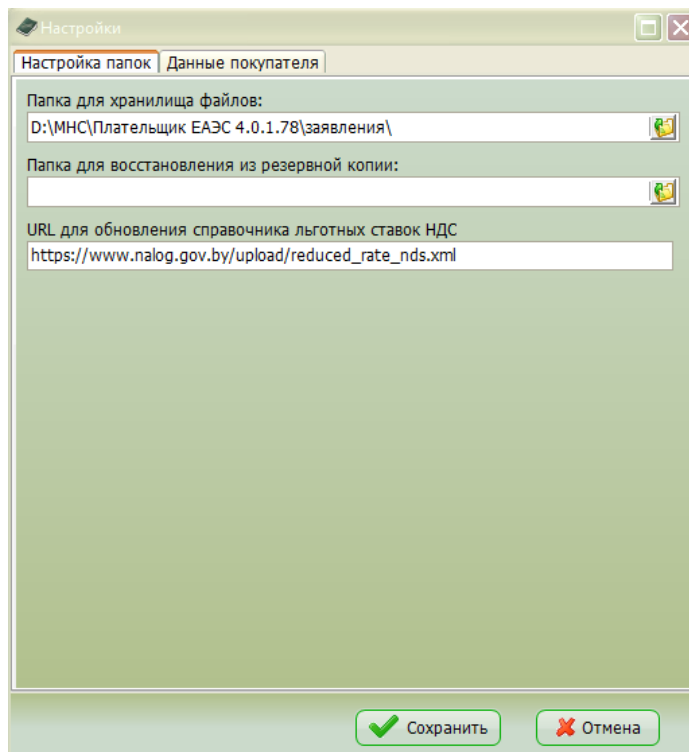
Настройки

Настройка папок | Данные покупателя

Папка для хранилища файлов:
D:\МНС\Плательщик ЕАЭС 4.0.1.78\заявления\

Папка для восстановления из резервной копии:

URL для обновления справочника льготных ставок НДС
https://www.nalog.gov.by/upload/reduced_rate_nds.xml

Сохранить
Отмена